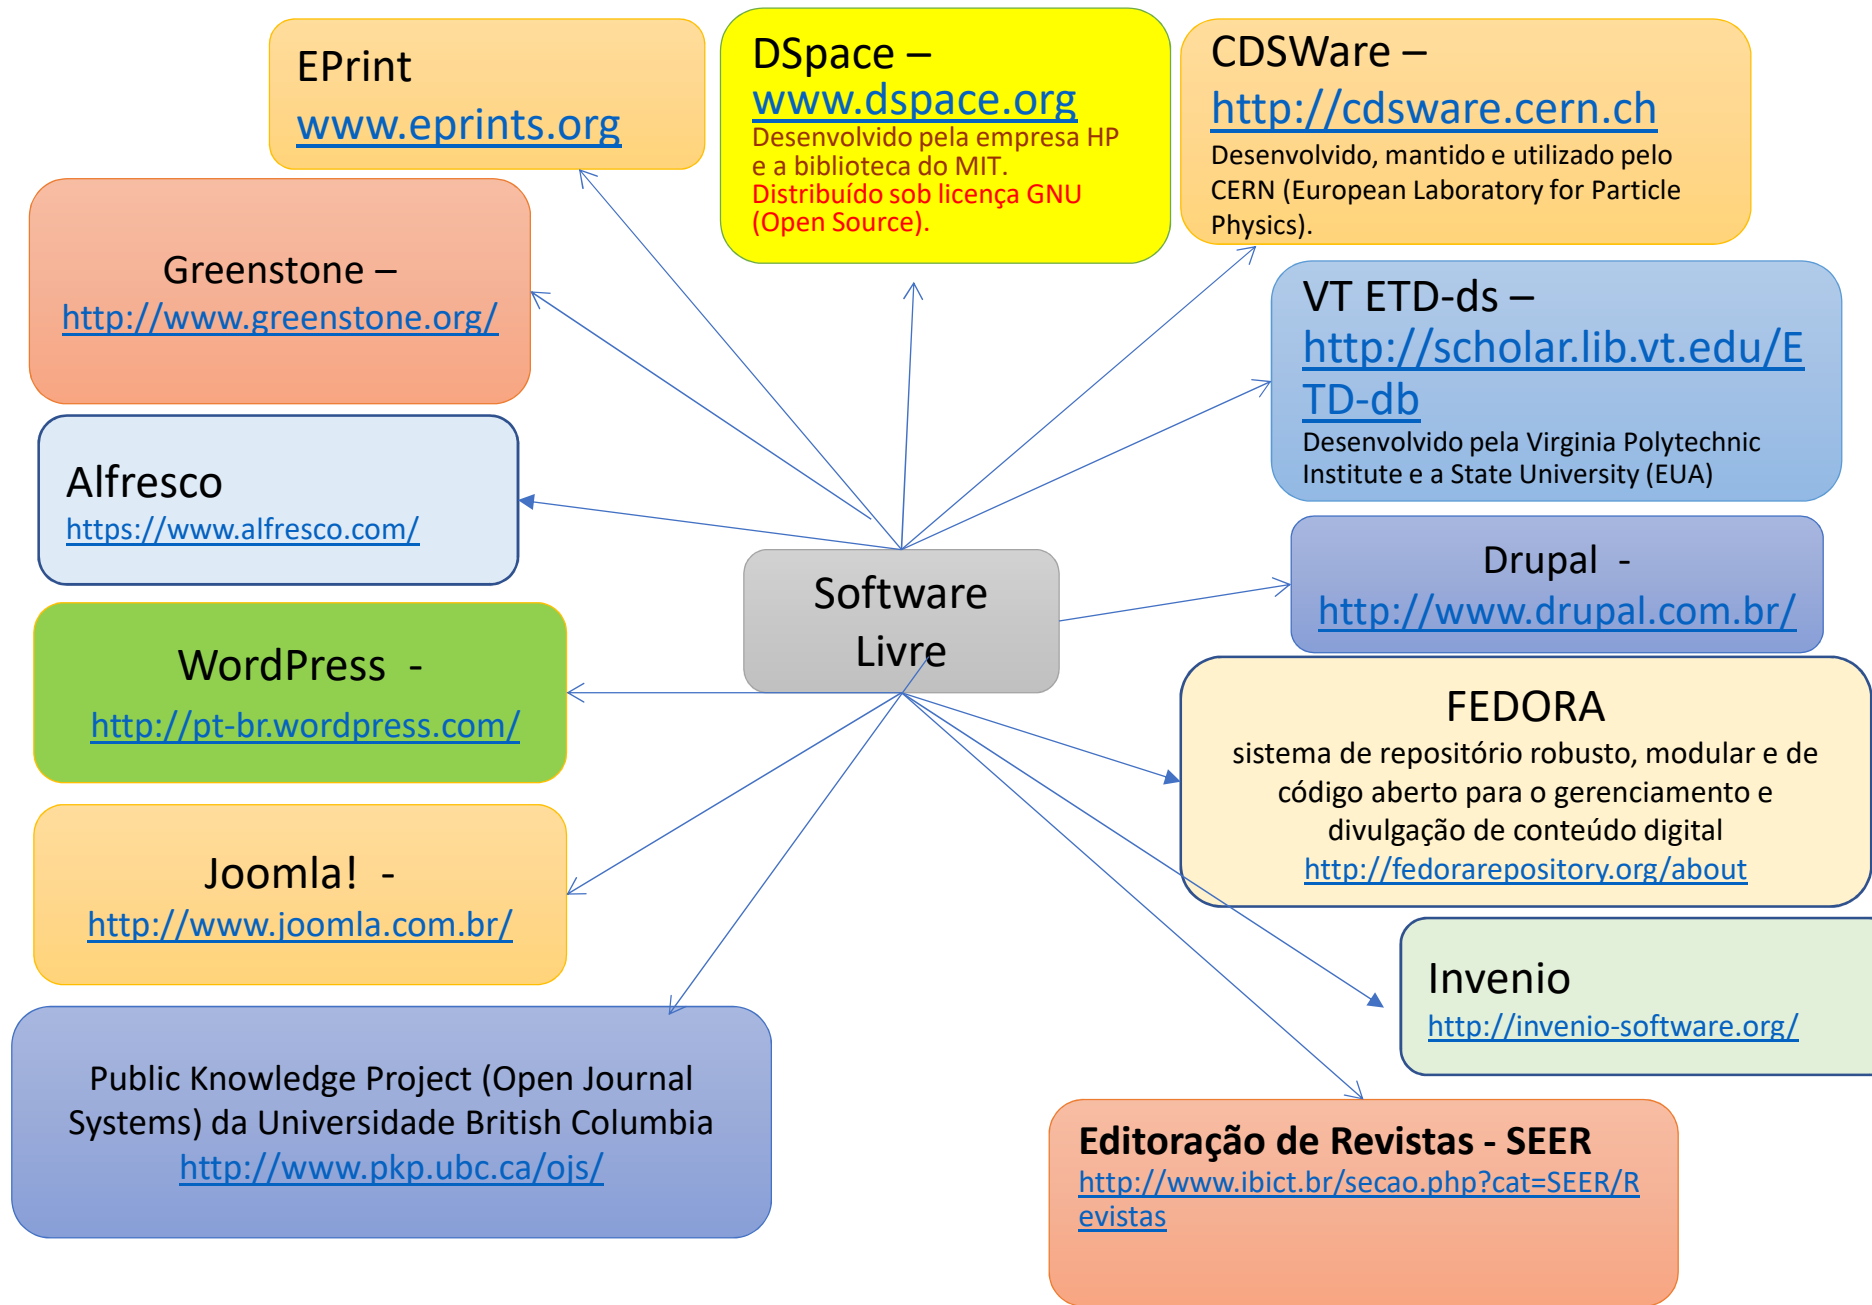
EPrint
www.eprints.org

DSpace –
www.dspace.org
Desenvolvido pela empresa HP e a biblioteca do MIT.
Distribuído sob licença GNU (Open Source).

CDSWare –
http://cdsware.cern.ch
Desenvolvido, mantido e utilizado pelo CERN (European Laboratory for Particle Physics).

Greenstone –
http://www.greenstone.org/

VT ETD-ds –
http://scholar.lib.vt.edu/ETD-db
Desenvolvido pela Virginia Polytechnic Institute e a State University (EUA)

Alfresco
https://www.alfresco.com/

Software Livre

Drupal -
http://www.drupal.com.br/

WordPress -
http://pt-br.wordpress.com/

FEDORA
sistema de repositório robusto, modular e de código aberto para o gerenciamento e divulgação de conteúdo digital
http://fedorarepository.org/about

Joomla! -
http://www.joomla.com.br/

Invenio
http://invenio-software.org/

Public Knowledge Project (Open Journal Systems) da Universidade British Columbia
http://www.pkp.ubc.ca/ojs/

Editoração de Revistas - SEER
http://www.ibict.br/secao.php?cat=SEER/Revistas